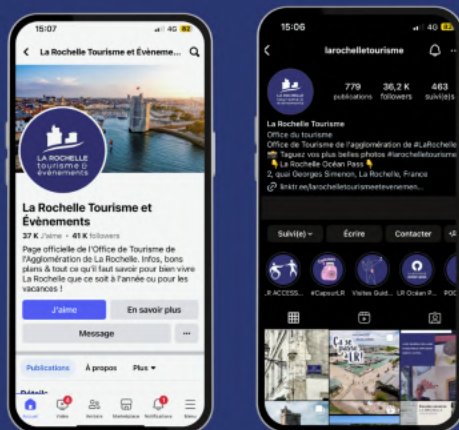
15:07
4G 82
La Rochelle Tourisme et Évènement
LA ROCHELLE tourisme & évènements
La Rochelle Tourisme et Évènements
37 K J'aime • 41 K followers
Page officielle de l'Office de Tourisme de l'Agglomération de La Rochelle. Infos, bons plans & tout ce qu'il faut savoir pour bien vivre La Rochelle que ce soit à l'année ou pour les vacances !
J'aime
En savoir plus
Message
...
Publications
À propos
Plus
Accueil
Vidéo
Amis
Marketplace
Notifications
Menu

15:06
4G 82
larochelletourisme
779 publications
36,2 K followers
463 suivi(e)s
La Rochelle Tourisme
Office du tourisme
Office de Tourisme de l'Agglomération de #LaRochelle
Taguez vos plus belles photos #larochelletourisme
La Rochelle Océan Pass
2, quai Georges Simenon, La Rochelle, France
linktr.ee/larochelletourismeetevenemen...
Suivi(e)
Écrire
Contacter
LR ACCESS...
#CapsurLR
Visites Guid...
LR Océan P...
PDC
Ça se passe à LR!